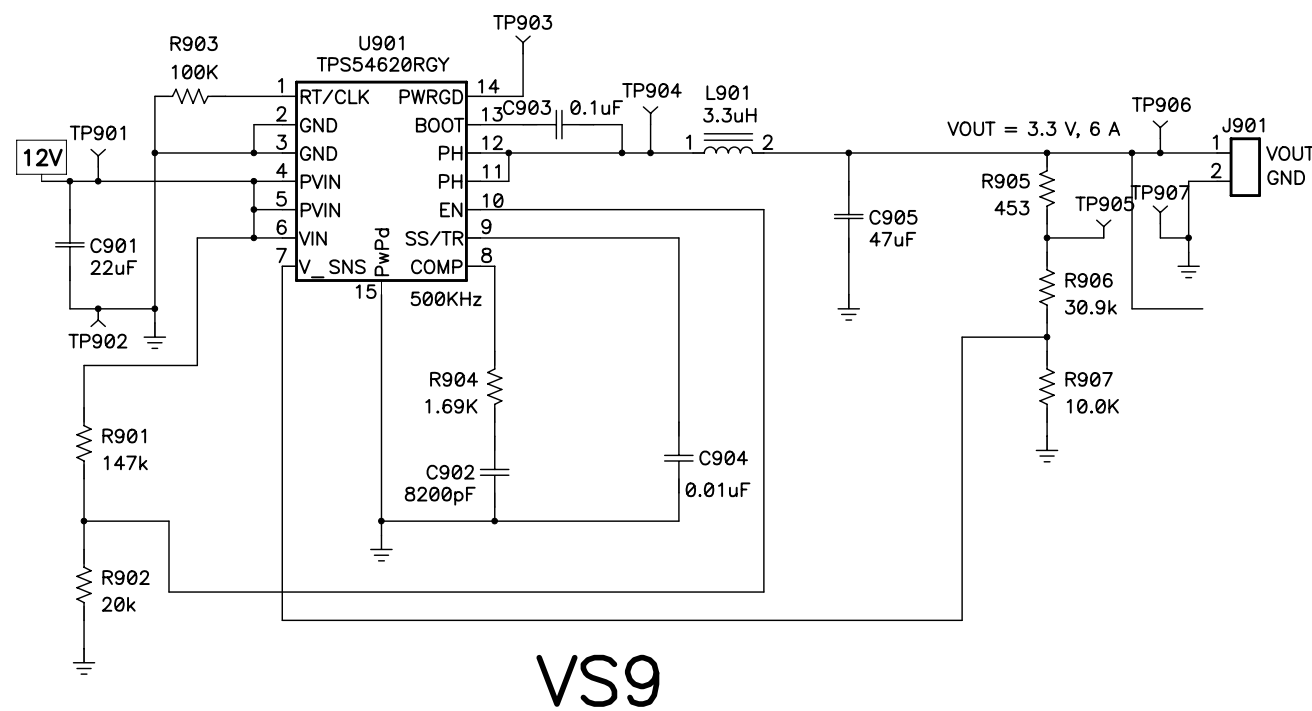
TP903
R903
U901
TPS54620RGY
100K
1 RT/CLK
2 GND
3 GND
4 PVIN
5 PVIN
6 VIN
7 V_SNS
PwPd
15
PWRGD 14
BOOT 13
PH 12
PH 11
EN 10
SS/TR 9
COMP 8
C903 0.1uF
TP904
L901
3.3uH
1 2
VOUT = 3.3 V, 6 A
TP906
J901
1 VOUT
2 GND
12V
TP901
C901
22uF
TP902
C905
47uF
R905
453
TP905
TP907
R906
30.9k
500KHz
R904
1.69K
C902
8200pF
C904
0.01uF
R907
10.0K
R901
147k
R902
20k
VS9